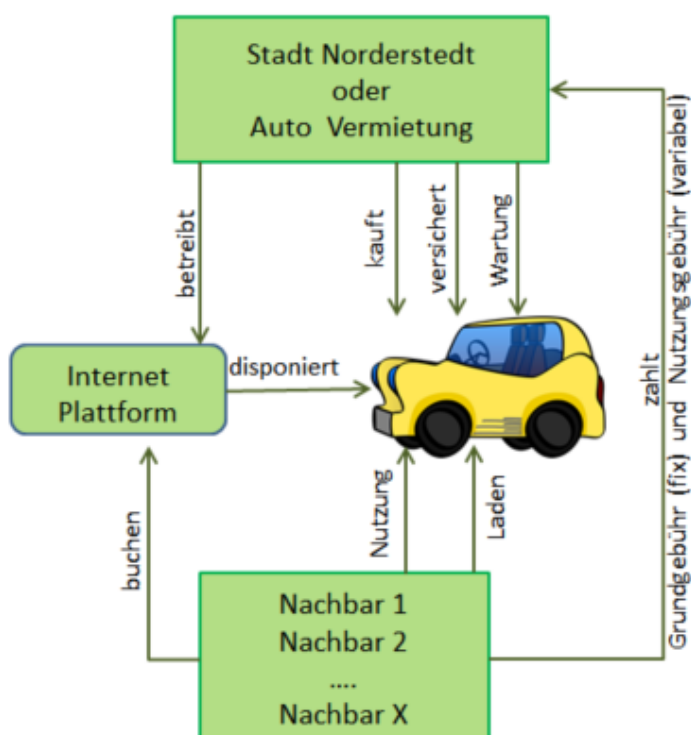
Stadt Norderstedt
oder
Auto Vermietung

betreibt

kauft

versichert

Wartung

zahlt
Grundgebühr (fix) und Nutzungsgebühr (variabel)

Internet
Plattform

disponiert

buchen

Nutzung

Laden

Nachbar 1
Nachbar 2
....
Nachbar X